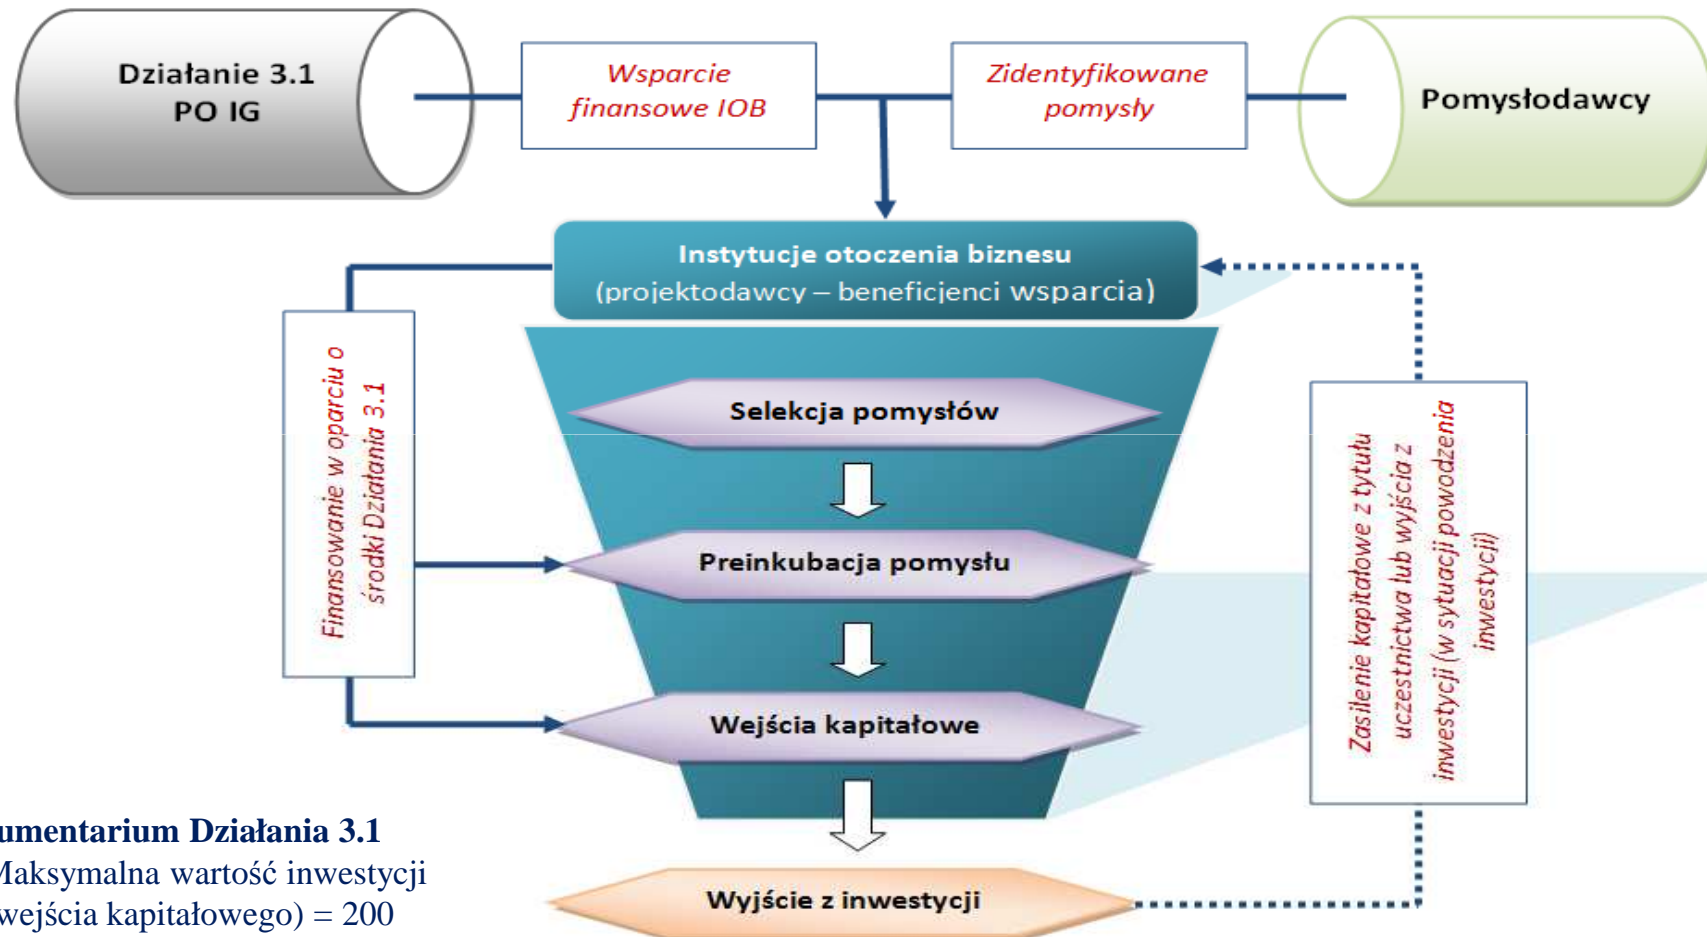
Działanie 3.1
PO IG

Wsparcie finansowe IOB

Zidentyfikowane pomysły

Pomysłodawcy

Instytucje otoczenia biznesu
(projektodawcy – beneficjenci wsparcia)

Finansowanie w oparciu o środki Działania 3.1

Selekcja pomysłów

Preinkubacja pomysłu

Wejścia kapitałowe

Zasilenie kapitałowe z tytułu uczestnictwa lub wyjścia z inwestycji (w sytuacji powodzenia inwestycji)

Wyjście z inwestycji

umentarium Działania 3.1
Maksymalna wartość inwestycji
wejścia kapitałowego) = 200